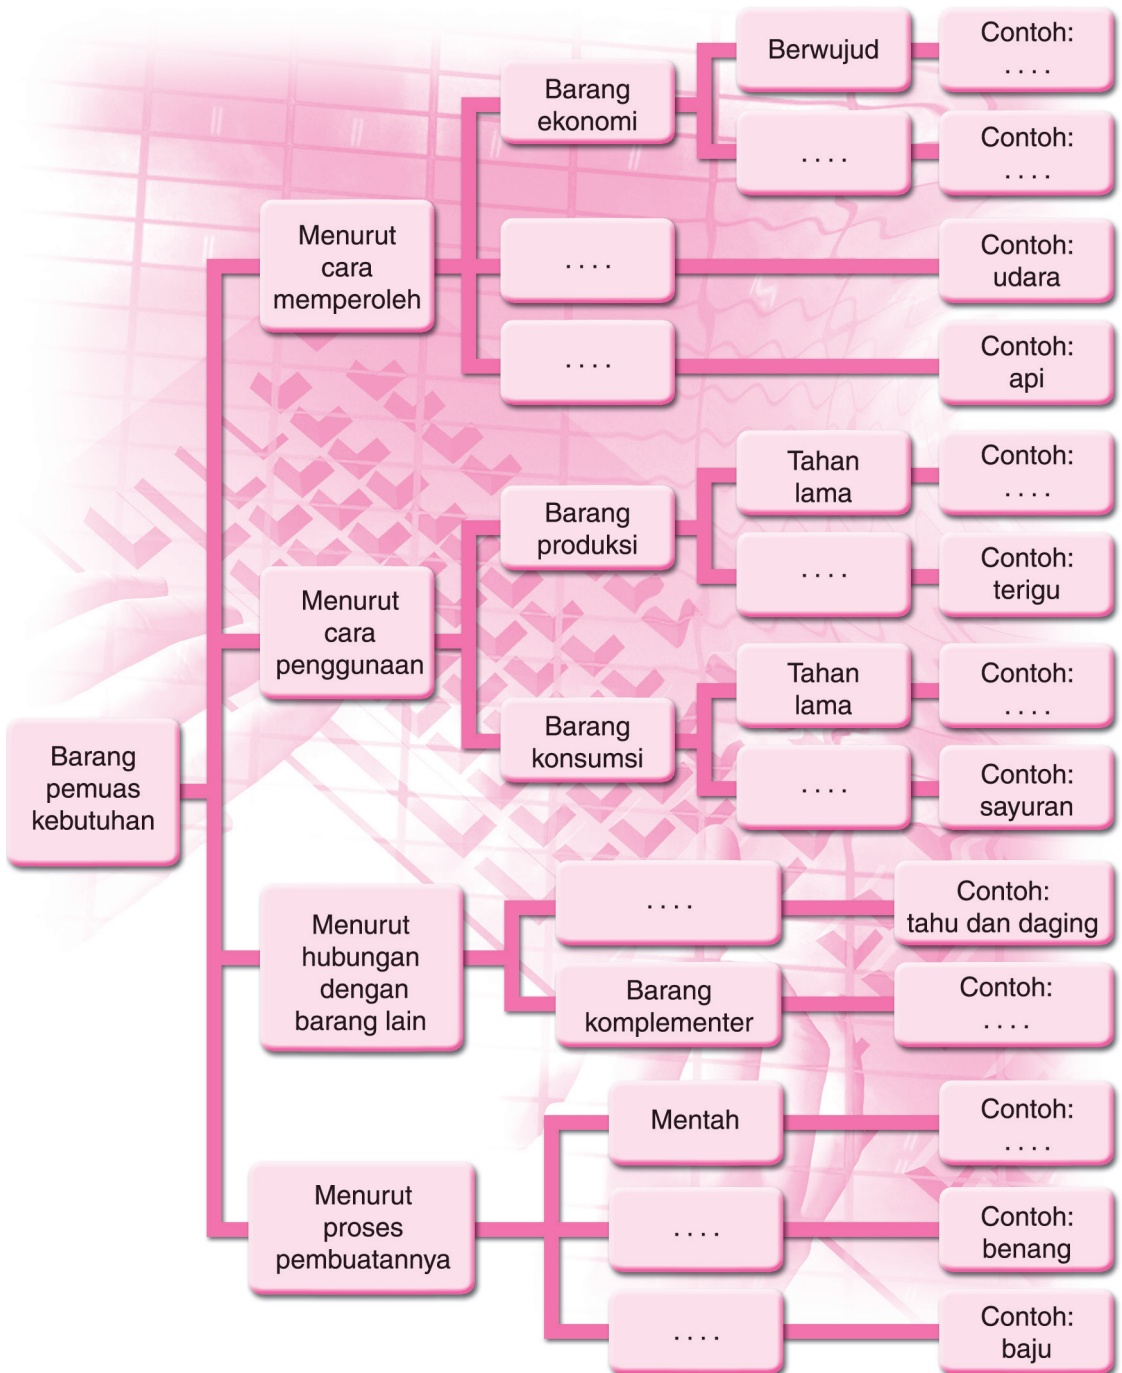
Barang pemuas kebutuhan

Menurut cara memperoleh

Barang ekonomi

Berwujud

Contoh: . . . .

. . . .

Contoh: . . . .

. . . .

Contoh: udara

. . . .

Contoh: api

Menurut cara penggunaan

Barang produksi

Tahan lama

Contoh: . . . .

. . . .

Contoh: terigu

Barang konsumsi

Tahan lama

Contoh: . . . .

. . . .

Contoh: sayuran

Menurut hubungan dengan barang lain

. . . .

Contoh: tahu dan daging

Barang komplementer

Contoh: . . . .

Menurut proses pembuatannya

Mentah

Contoh: . . . .

. . . .

Contoh: benang

. . . .

Contoh: baju